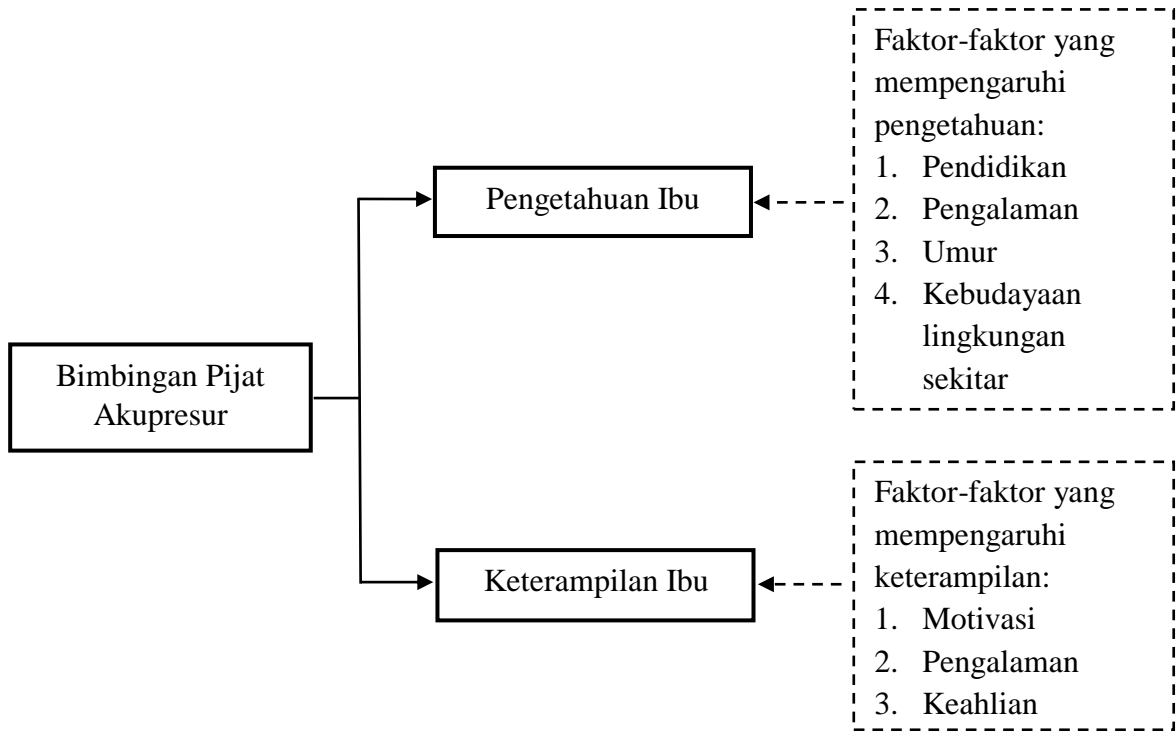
Bimbingan Pijat Akupresur

Pengetahuan Ibu

Keterampilan Ibu

Faktor-faktor yang mempengaruhi pengetahuan:
1. Pendidikan
2. Pengalaman
3. Umur
4. Kebudayaan lingkungan sekitar

Faktor-faktor yang mempengaruhi keterampilan:
1. Motivasi
2. Pengalaman
3. Keahlian